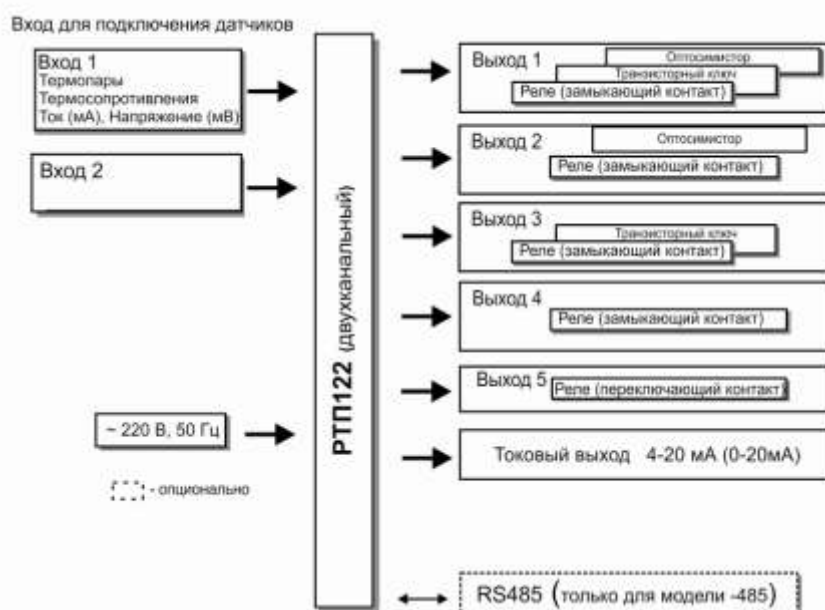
Вход для подключения датчиков

Вход 1
Термопары
Термосопротивления
Ток (мА), Напряжение (мВ)

Вход 2

~ 220 В, 50 Гц

- опционально

РТП122 (двухканальный)

Выход 1
Оптосимистор
Транзисторный ключ
Реле (замыкающий контакт)

Выход 2
Оптосимистор
Реле (замыкающий контакт)

Выход 3
Транзисторный ключ
Реле (замыкающий контакт)

Выход 4
Реле (замыкающий контакт)

Выход 5
Реле (переключающий контакт)

Токовый выход 4-20 мА (0-20мА)

RS485 (только для модели -485)